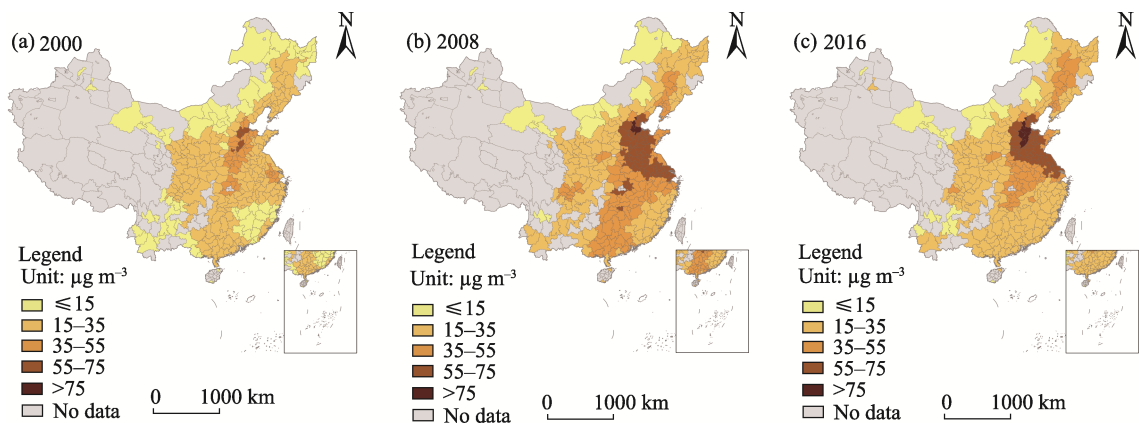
(a) 2000

N

Legend
Unit: μg m$^{-3}$
≤15
15–35
35–55
55–75
>75
No data

0 1000 km

(b) 2008

N

Legend
Unit: μg m$^{-3}$
≤15
15–35
35–55
55–75
>75
No data

0 1000 km

(c) 2016

N

Legend
Unit: μg m$^{-3}$
≤15
15–35
35–55
55–75
>75
No data

0 1000 km